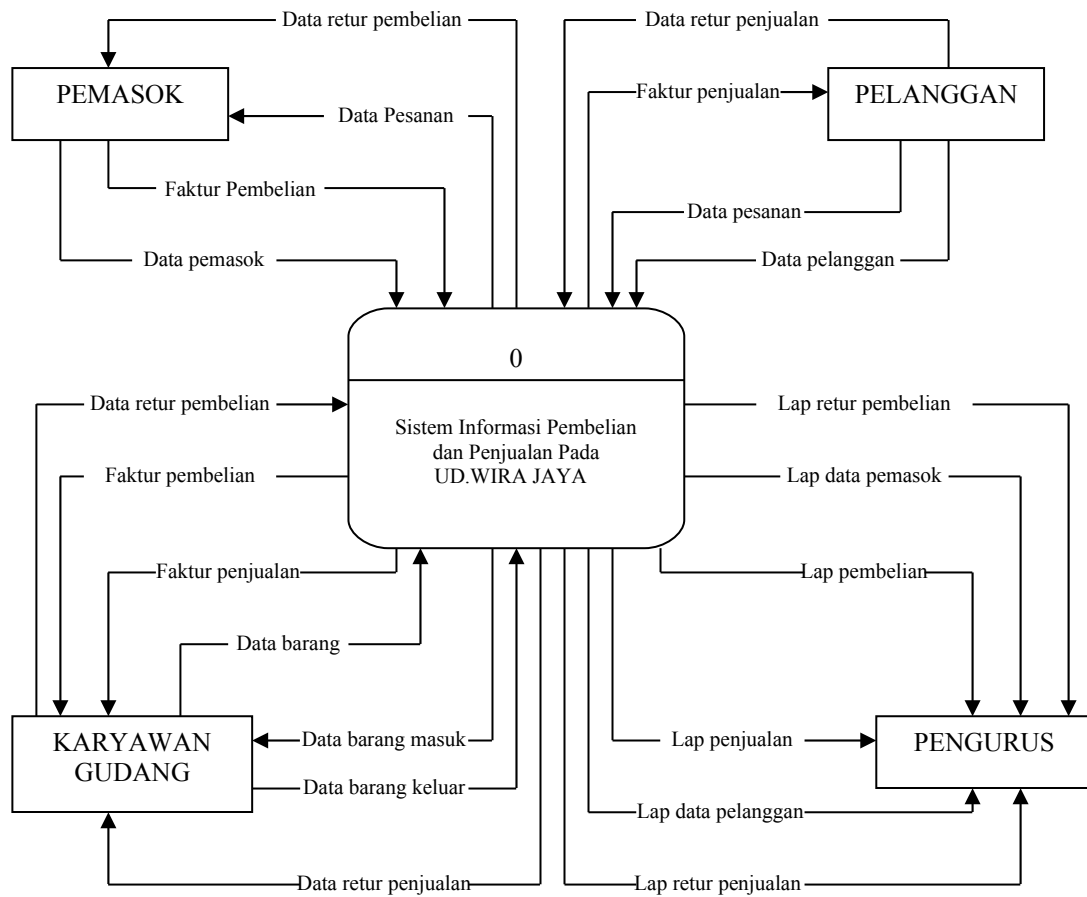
Data retur pembelian

Data retur penjualan

PEMASOK

Data Pesanan

Faktur penjualan

PELANGGAN

Faktur Pembelian

Data pesanan

Data pemasok

Data pelanggan

0

Sistem Informasi Pembelian dan Penjualan Pada UD.WIRA JAYA

Data retur pembelian

Lap retur pembelian

Faktur pembelian

Lap data pemasok

Faktur penjualan

Lap pembelian

Data barang

KARYAWAN GUDANG

Data barang masuk

Data barang keluar

Lap penjualan

PENGURUS

Lap data pelanggan

Data retur penjualan

Lap retur penjualan